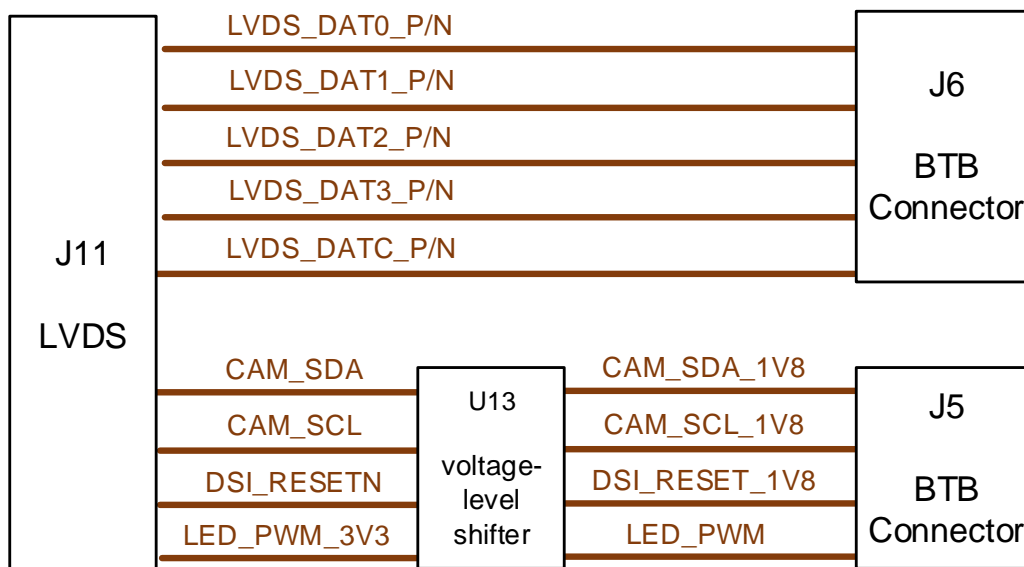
J11

LVDS

LVDS_DAT0_P/N

LVDS_DAT1_P/N

LVDS_DAT2_P/N

LVDS_DAT3_P/N

LVDS_DATC_P/N

J6

BTB
Connector

CAM_SDA

CAM_SCL

DSI_RESETN

LED_PWM_3V3

U13

voltage-level shifter

CAM_SDA_1V8

CAM_SCL_1V8

DSI_RESET_1V8

LED_PWM

J5

BTB
Connector